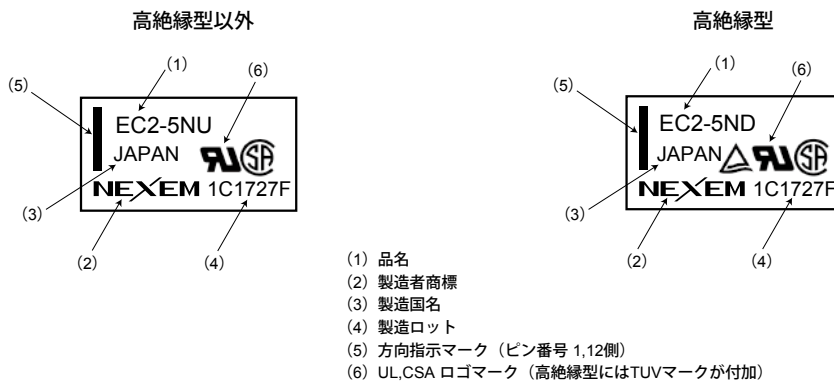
高絶縁型以外

(1)
(5)
(6)
EC2-5NU
JAPAN
NEXEM 1C1727F
(3)
(2)
(4)

高絶縁型

(1)
(5)
(6)
EC2-5ND
JAPAN
NEXEM 1C1727F
(3)
(2)
(4)

(1) 品名
(2) 製造者商標
(3) 製造国名
(4) 製造ロット
(5) 方向指示マーク（ピン番号 1,12側）
(6) UL,CSA ロゴマーク（高絶縁型にはTUVマークが付加）